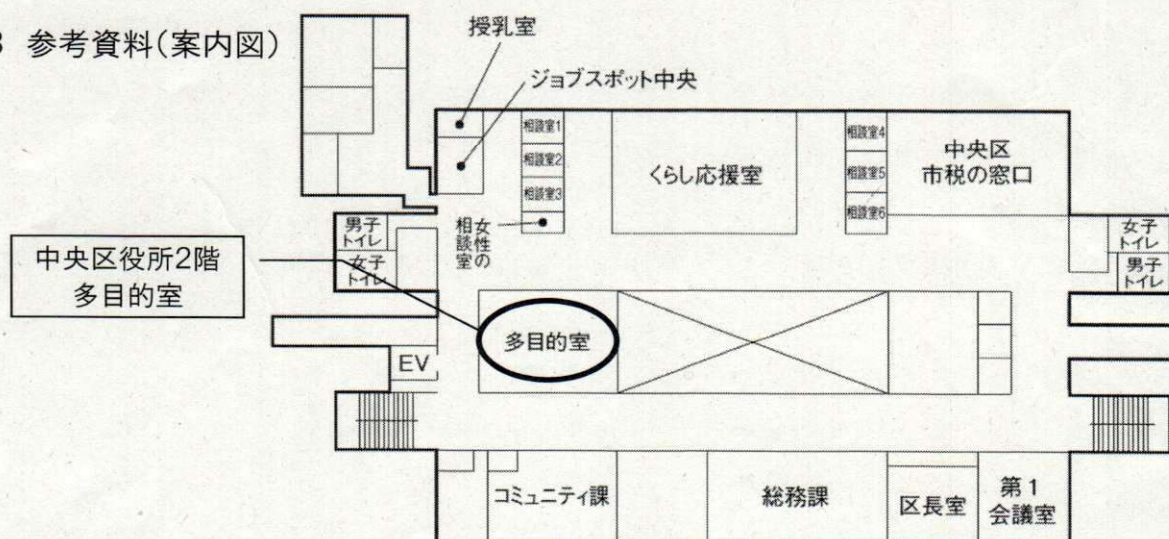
3 参考資料(案内図)

授乳室

ジョブスポット中央

相談室1
相談室2
相談室3

くらし応援室

相談室4
相談室5
相談室6

中央区
市税の窓口

男子
トイレ

女子
トイレ

女性の相談室

女子
トイレ

男子
トイレ

中央区役所2階
多目的室

多目的室

EV

コミュニティ課

総務課

区長室

第1
会議室